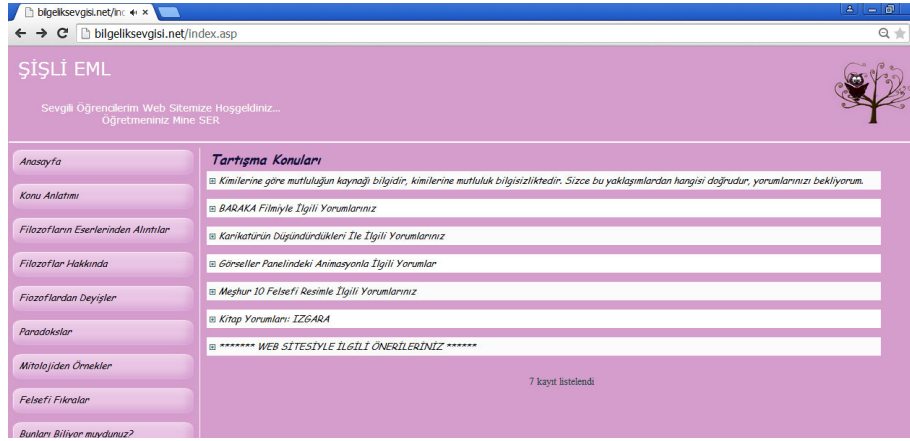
bilgeliksevgisi.net/inc

bilgeliksevgisi.net/index.asp

ŞİŞLİ EML

Sevgili Öğrencilerim Web Sitemize Hoşgeldiniz...
Öğretmeniniz Mine SER

Anasayfa

Konu Anlatımı

Filozofların Eserlerinden Alıntılar

Filozoflar Hakkında

Fiozoflardan Deyişler

Paradokslar

Mitolojiden Örnekler

Felsefi Fıkralar

Bunları Biliyor muydunuz?

Tartışma Konuları

⊞ Kimilerine göre mutluluğun kaynağı bilgidir, kimilerine mutluluk bilgisizliktedir. Sizce bu yaklaşımlardan hangisi doğrudur, yorumlarınızı bekliyorum.

⊞ BARAKA Filmiyle İlgili Yorumlarınız

⊞ Karikatürün Düşündürdükleri İle İlgili Yorumlarınız

⊞ Görseller Panelindeki Animasyonla İlgili Yorumlar

⊞ Meşhur 10 Felsefi Resimle İlgili Yorumlarınız

⊞ Kitap Yorumları: IZGARA

⊞ ******* WEB SİTESİYLE İLGİLİ ÖNERİLERİNİZ ******

7 kayıt listelendi